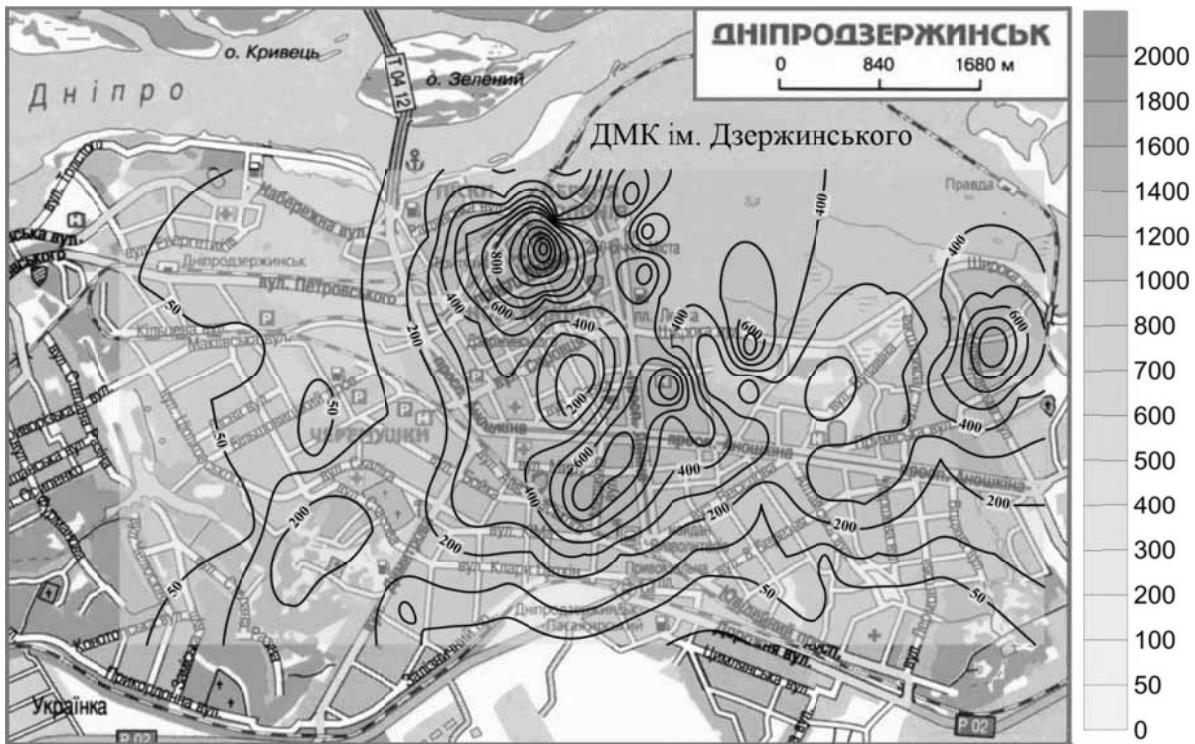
ДНІПРОДЗЕРЖИНСЬК
0 840 1680 м

о. Кривець
о. Зелений
Т 04 12
Дніпро
ДМК ім. Дзержинського
Правда
Набережна вул.
вул. Петровського
Дніпродзержинськ
Енергетик
Кільцева вул.
Мaxлевського вул.
ЧЕРЕДУШКИ
Дніпровська вул.
просп. Аношкіна
вул. Кірова
вул. Клари Цеткін
Привокзальна
Дніпродзержинськ Пасажирський
Заводська вул.
Ювілейний просп.
Дорожня вул.
Ціолковського вул.
Прикордонна вул.
Українка
Р 02
Р 02
вул. Тельмана
вул. Троїцька
вул. Леніна
Широка вул.
Кохова вул.

50
50
50
50
50
200
200
200
200
200
400
400
400
400
400
400
600
600
600
600
600
800

2000
1800
1600
1400
1200
1000
800
700
600
500
400
300
200
100
50
0